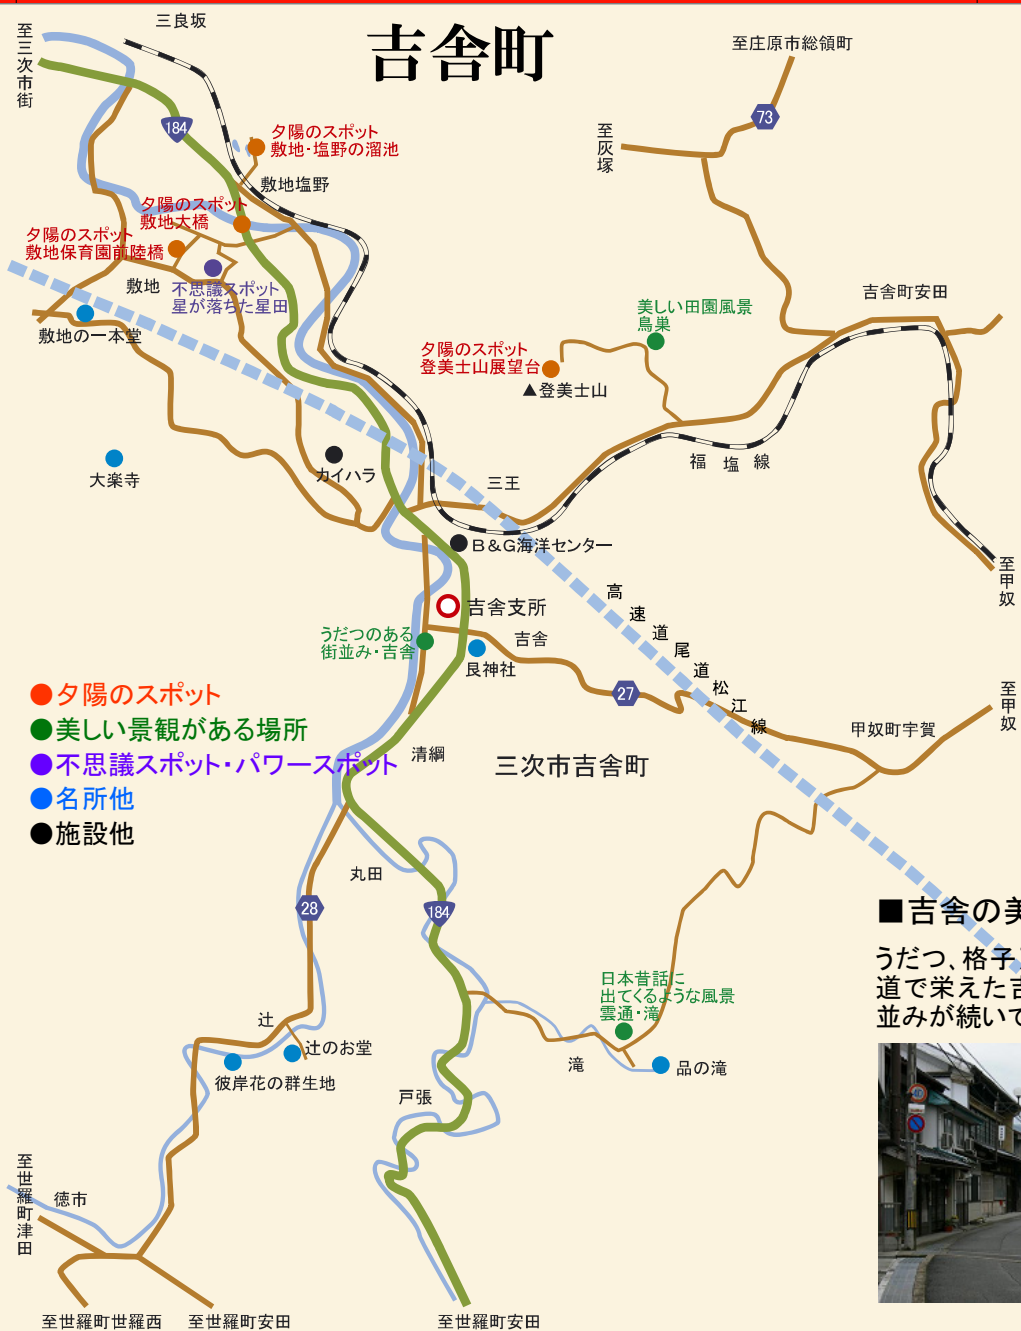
吉舎町

三良坂

至三次市街

至庄原市総領町

184

73

至灰塚

夕陽のスポット
敷地・塩野の溜池

敷地塩野

夕陽のスポット
敷地大橋

夕陽のスポット
敷地保育園前陸橋

敷地

不思議スポット
星が落ちた星田

敷地の一本堂

吉舎町安田

美しい田園風景
鳥巣

夕陽のスポット
登美士山展望台

▲登美士山

大楽寺

カイハラ

三王

福塩線

B＆G海洋センター

至甲奴

吉舎支所

高速道尾道松江線

うだつのある
街並み・吉舎

吉舎

艮神社

27

至甲奴

甲奴町宇賀

●夕陽のスポット
●美しい景観がある場所
●不思議スポット・パワースポット
●名所他
●施設他

清綱

三次市吉舎町

丸田

28

184

■吉舎の美

うだつ、格子
道で栄えた吉
並みが続いて

日本昔話に
出てくるような風景
雲通・滝

辻

辻のお堂

彼岸花の群生地

滝

品の滝

戸張

至世羅町津田

徳市

至世羅町世羅西

至世羅町安田

至世羅町安田